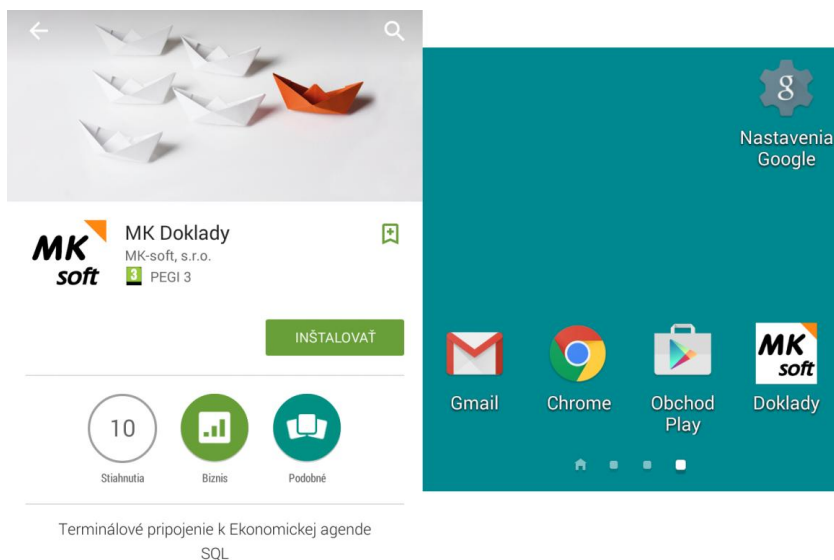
MK
soft

MK Doklady
MK-soft, s.r.o.
3 PEGI 3

INŠTALOVAŤ

10
Stiahnutia

Biznis

Podobné

Terminálové pripojenie k Ekonomickej agende SQL

8
Nastavenia Google

Gmail

Chrome

Obchod Play

MK
soft
Doklady